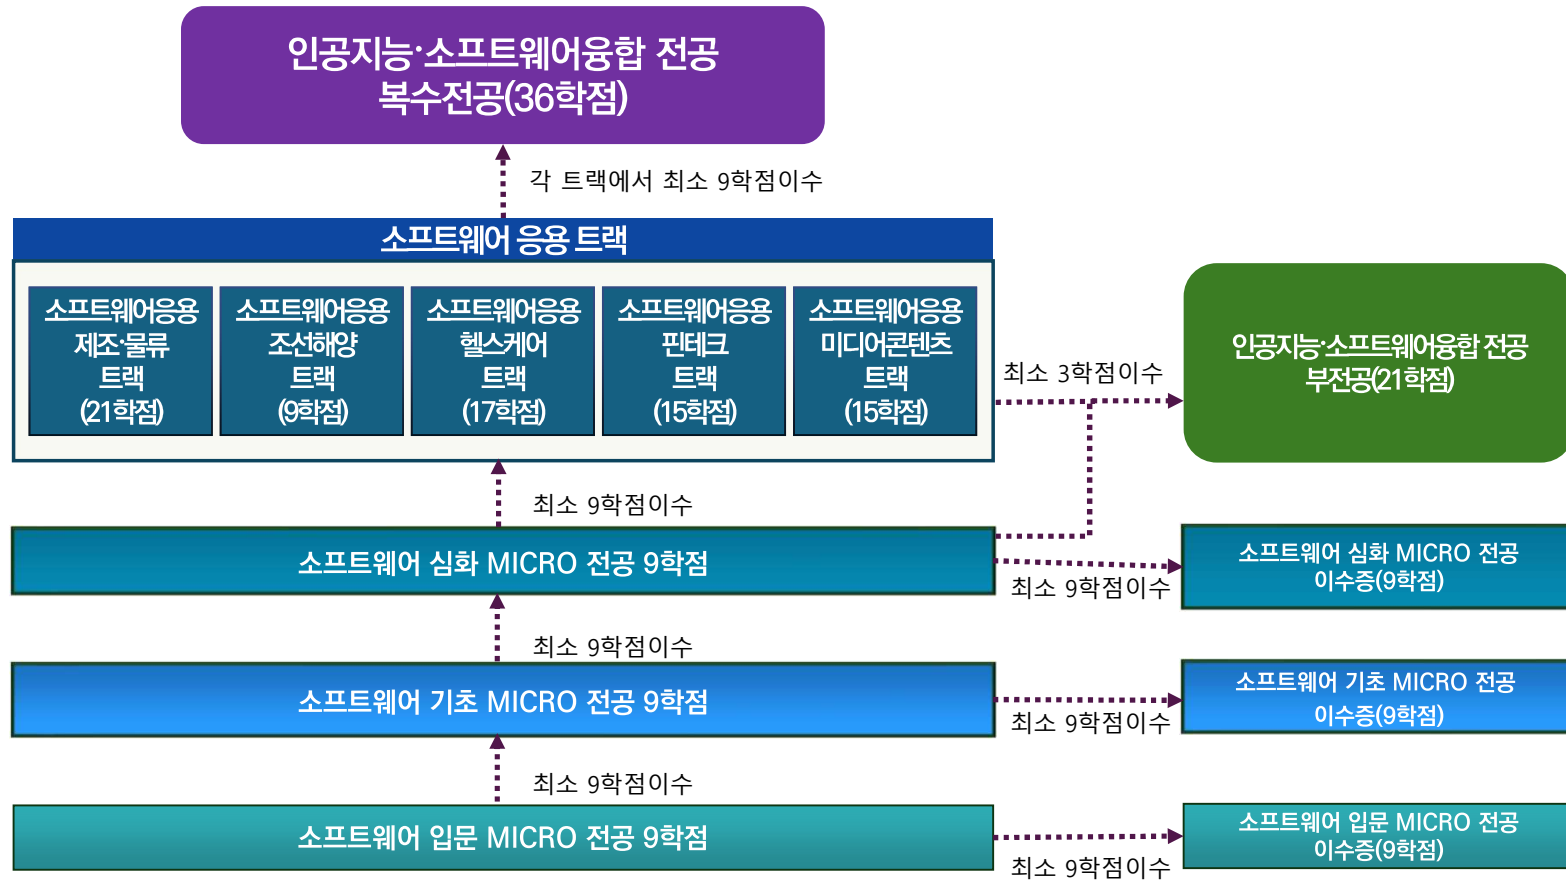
인공지능·소프트웨어융합 전공
복수전공(36학점)

각 트랙에서 최소 9학점이수

소프트웨어 응용 트랙

소프트웨어응용
제조·물류
트랙
(21학점)

소프트웨어응용
조선해양
트랙
(9학점)

소프트웨어응용
헬스케어
트랙
(17학점)

소프트웨어응용
핀테크
트랙
(15학점)

소프트웨어응용
미디어콘텐츠
트랙
(15학점)

최소 3학점이수

인공지능·소프트웨어융합 전공
부전공(21학점)

최소 9학점이수

소프트웨어 심화 MICRO 전공 9학점

최소 9학점이수

소프트웨어 심화 MICRO 전공
이수증(9학점)

최소 9학점이수

소프트웨어 기초 MICRO 전공 9학점

최소 9학점이수

소프트웨어 기초 MICRO 전공
이수증(9학점)

최소 9학점이수

소프트웨어 입문 MICRO 전공 9학점

최소 9학점이수

소프트웨어 입문 MICRO 전공
이수증(9학점)